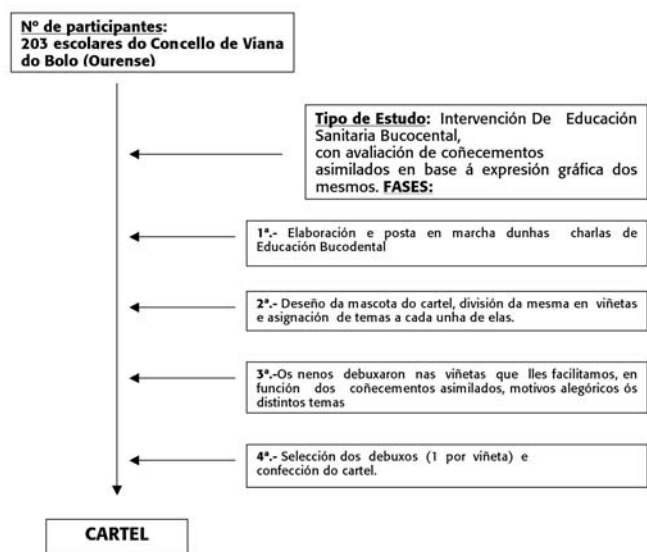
Nº de participantes:
203 escolares do Concello de Viana do Bolo (Ourense)

Tipo de Estudo: Intervención De Educación Sanitaria Bucocental, con avaliación de coñecementos asimilados en base á expresión gráfica dos mesmos. FASES:

1ª.- Elaboración e posta en marcha dunhas charlas de Educación Bucodental

2ª.- Deseño da mascota do cartel, división da mesma en viñetas e asignación de temas a cada unha de elas.

3ª.-Os nenos debuxaron nas viñetas que lles facilitamos, en función dos coñecementos asimilados, motivos alegóricos ós distintos temas

4ª.- Selección dos debuxos (1 por viñeta) e confección do cartel.

CARTEL